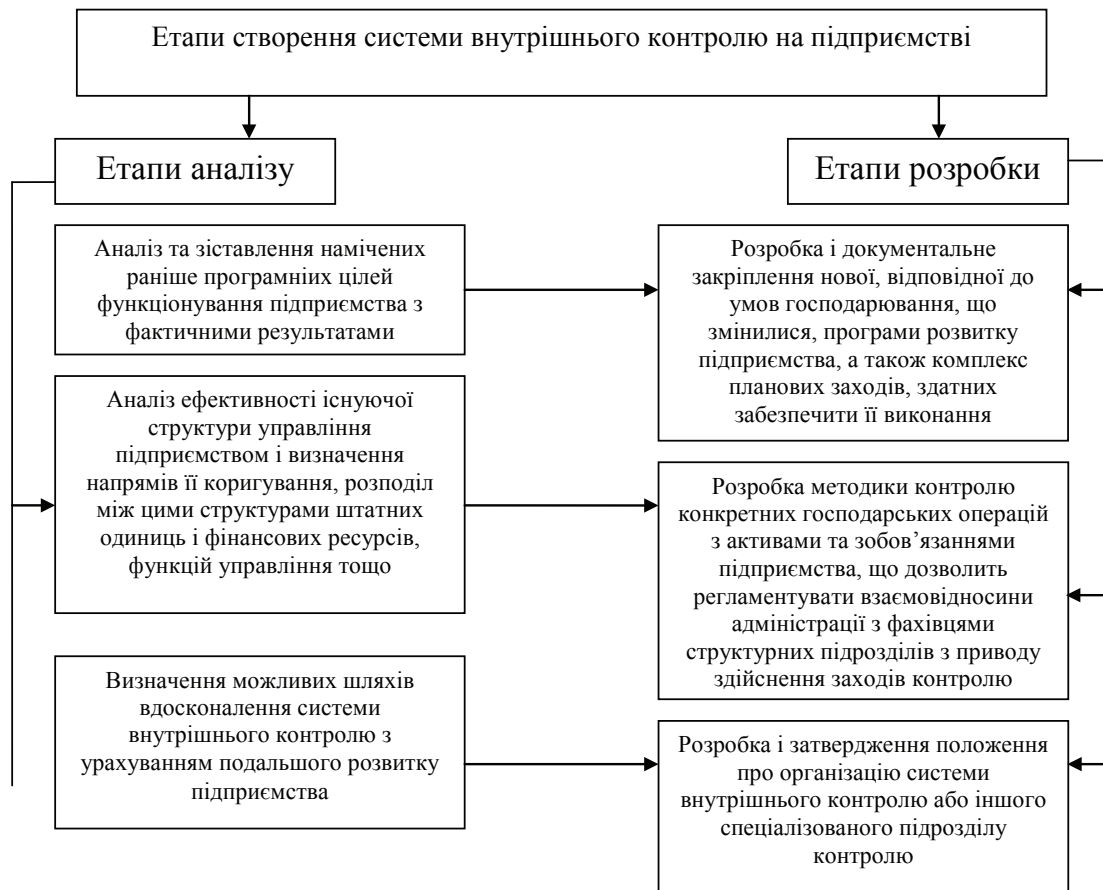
Етапи створення системи внутрішнього контролю на підприємстві

Етапи аналізу

Етапи розробки

Аналіз та зіставлення намічених раніше програмніих цілей функціонування підприємства з фактичними результатами

Розробка і документальне закріплення нової, відповідної до умов господарювання, що змінилися, програми розвитку підприємства, а також комплекс планових заходів, здатних забезпечити її виконання

Аналіз ефективності існуючої структури управління підприємством і визначення напрямів її коригування, розподіл між цими структурами штатних одиниць і фінансових ресурсів, функцій управління тощо

Розробка методики контролю конкретних господарських операцій з активами та зобов'язаннями підприємства, що дозволить регламентувати взаємовідносини адміністрації з фахівцями структурних підрозділів з приводу здійснення заходів контролю

Визначення можливих шляхів вдосконалення системи внутрішнього контролю з урахуванням подальшого розвитку підприємства

Розробка і затвердження положення про організацію системи внутрішнього контролю або іншого спеціалізованого підрозділу контролю